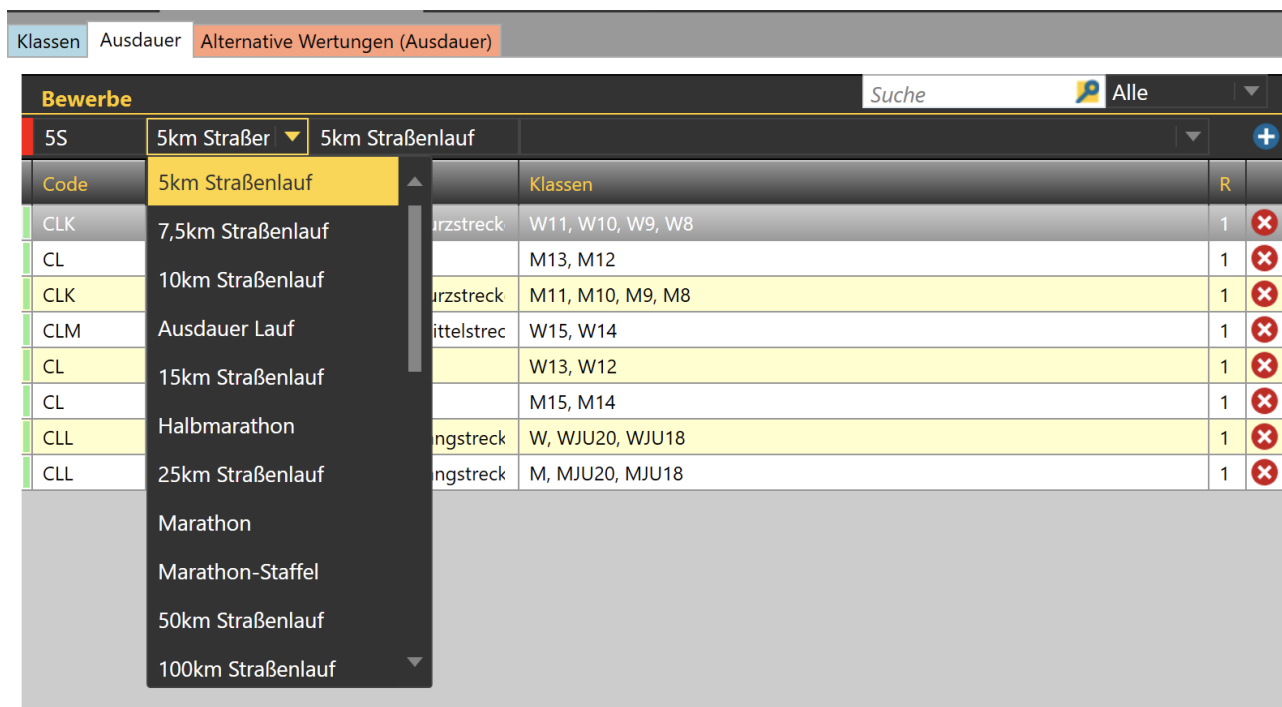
Klassen | Ausdauer | Alternative Wertungen (Ausdauer)

Bewerbe

Suche

Alle

5S | 5km Straßer | 5km Straßenlauf

5km Straßenlauf
7,5km Straßenlauf
10km Straßenlauf
Ausdauer Lauf
15km Straßenlauf
Halbmarathon
25km Straßenlauf
Marathon
Marathon-Staffel
50km Straßenlauf
100km Straßenlauf

| Code | | Klassen | R |
|---|---|---|---|
| CLK | urzstreck | W11, W10, W9, W8 | 1 |
| CL | | M13, M12 | 1 |
| CLK | urzstreck | M11, M10, M9, M8 | 1 |
| CLM | ittelstrec | W15, W14 | 1 |
| CL | | W13, W12 | 1 |
| CL | | M15, M14 | 1 |
| CLL | ngstreck | W, WJU20, WJU18 | 1 |
| CLL | ngstreck | M, MJU20, MJU18 | 1 |